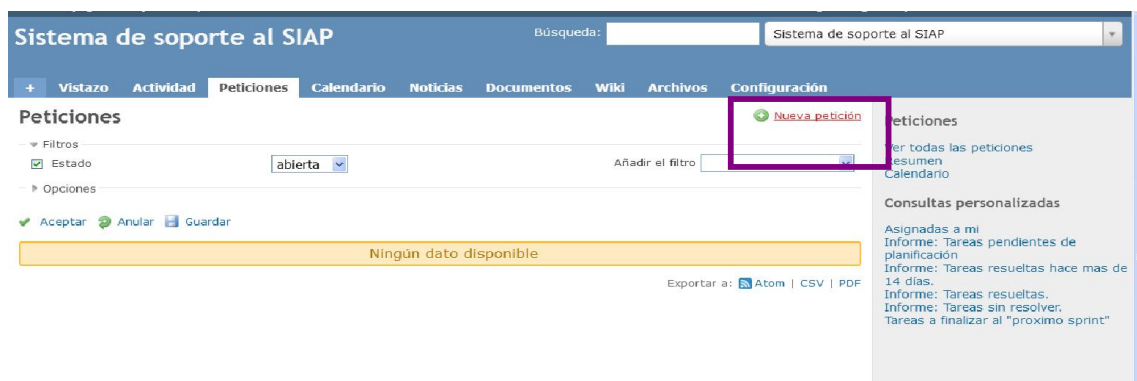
Sistema de soporte al SIAP

Búsqueda: Sistema de soporte al SIAP

+ Vistazo Actividad Peticiones Calendario Noticias Documentos Wiki Archivos Configuración

Peticiones

Nueva petición

Filtros

Estado abierta

Añadir el filtro

Opciones

Aceptar Anular Guardar

Ningún dato disponible

Exportar a: Atom | CSV | PDF

Peticiones

Ver todas las peticiones
Resumen
Calendario

Consultas personalizadas

Asignadas a mi
Informe: Tareas pendientes de planificación
Informe: Tareas resueltas hace mas de 14 dias.
Informe: Tareas resueltas.
Informe: Tareas sin resolver.
Tareas a finalizar al "proximo sprint"